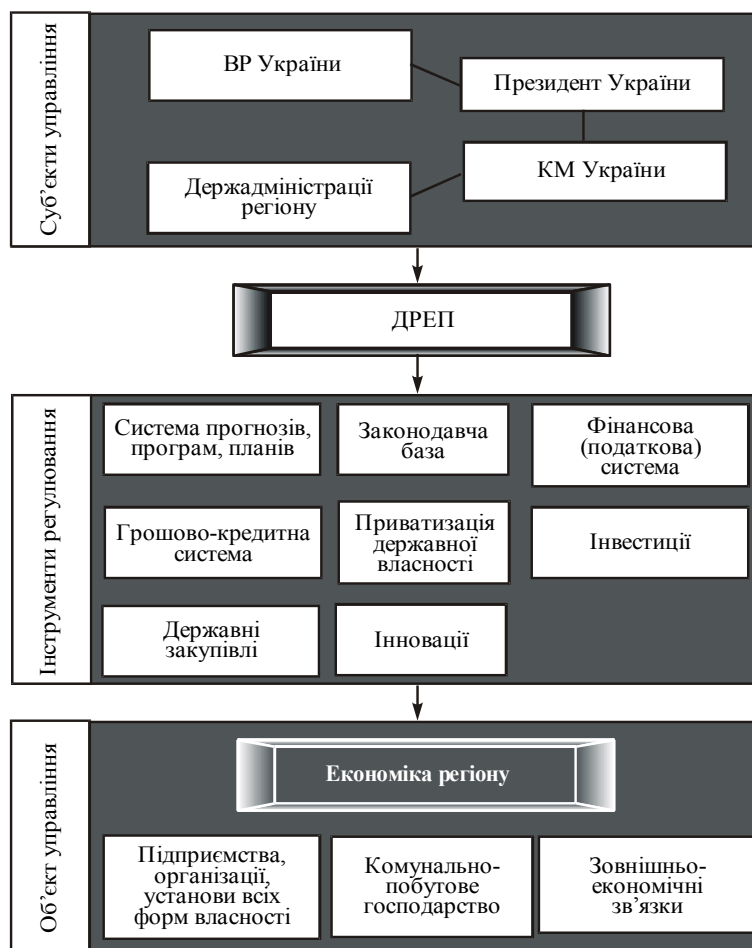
Суб'єкти управління

ВР України

Президент України

КМ України

Держадміністрації регіону

ДРЕП

Інструменти регулювання

Система прогнозів, програм, планів

Законодавча база

Фінансова (податкова) система

Грошово-кредитна система

Приватизація державної власності

Інвестиції

Державні закупівлі

Інновації

Об'єкт управління

Економіка регіону

Підприємства, організації, установи всіх форм власності

Комунально-побутове господарство

Зовнішньо-економічні зв'язки